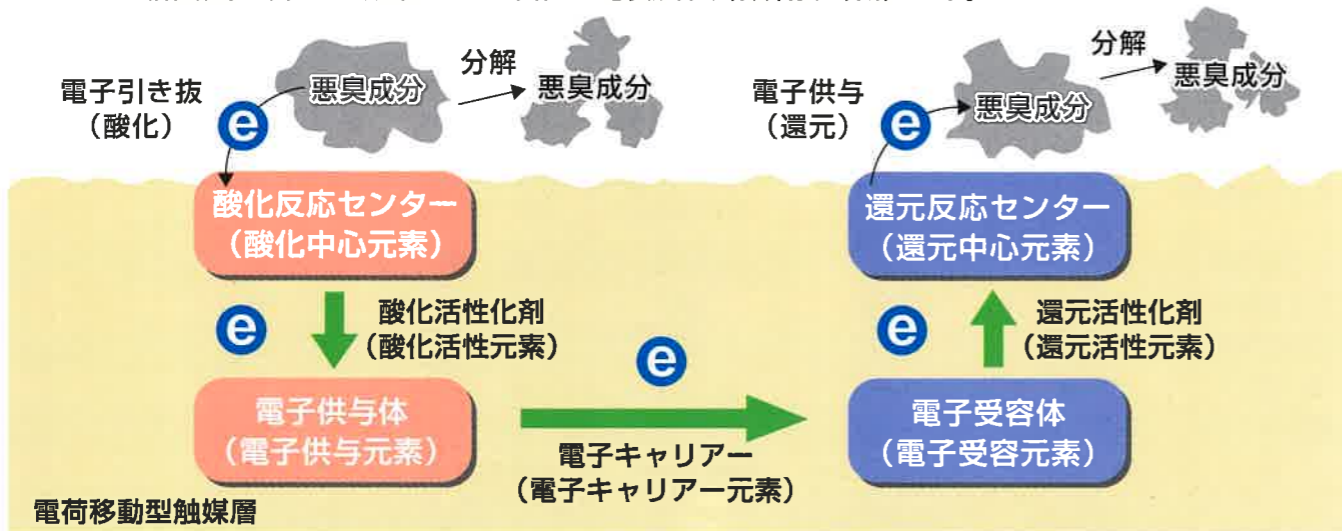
電子引き抜
（酸化）

e

悪臭成分

分解

悪臭成分

電子供与
（還元）

e

悪臭成分

分解

悪臭成分

酸化反応センター
（酸化中心元素）

還元反応センター
（還元中心元素）

e

酸化活性化剤
（酸化活性元素）

e

e

還元活性化剤
（還元活性元素）

電子供与体
（電子供与元素）

電子キャリアー
（電子キャリアー元素）

電子受容体
（電子受容元素）

電荷移動型触媒層